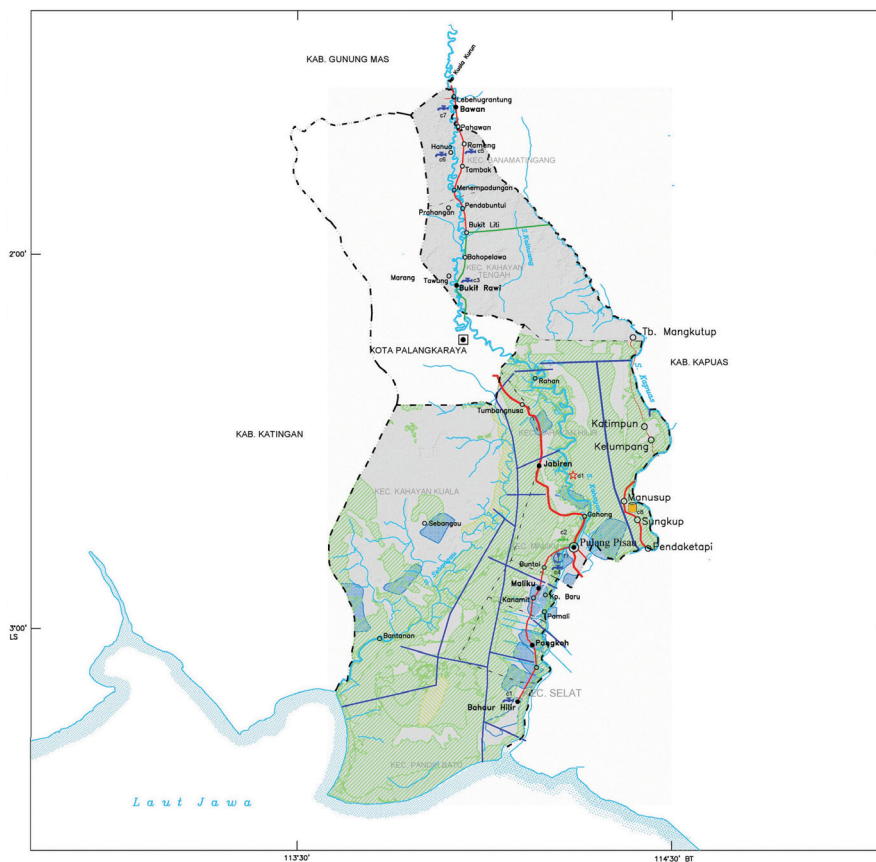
KAB. GUNUNG MAS
Kuala Kurun
Lebehugrantung
Bawan
c7
Pahawan
Rameng
Hanua
c6
c8
KEC. BANAMATINGANG
Tambak
Menempadungan
Pendabuntui
Prahangan
Bukit Liti
2°00'
Bahopelawo
KEC. KAHAYAN TENGAH
Marang
Tawung
Bukit Rawi
Tb. Mangkutup
KOTA PALANGKARAYA
KAB. KAPUAS
S. Kapuas
Rahan
Tumbangnusa
KAB. KATINGAN
Katimpun
Kelumpang
Jabiren
KEC. KAHAYAN KUALA
c1
Manusup
Gohong
Sungkup
Sebangau
c2
Pulang Pisau
Pendaketapi
Buntoi
Maliku
Kp. Baru
Kanamit
3°00'
LS
Pamali
Bantanan
Pangkoh
c1
KEC. SELAT
Bahaur Hilir
KEC. PANDIH BATU
Laut Jawa
113°30'
114°30' BT